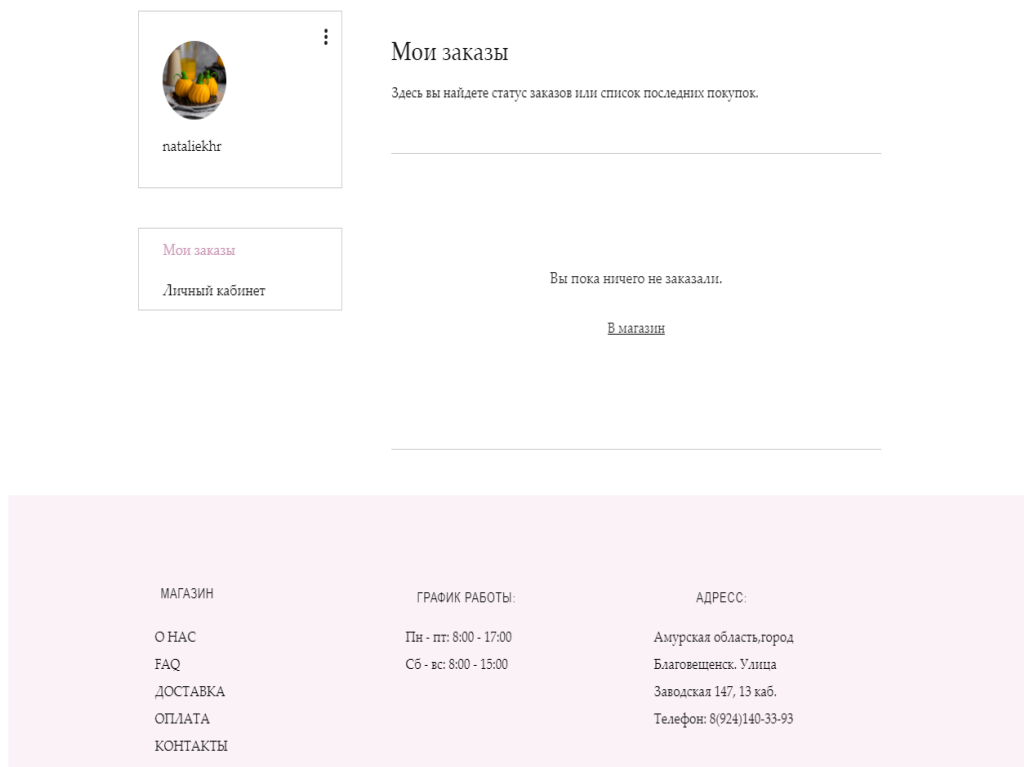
nataliekhr

Мои заказы
Личный кабинет

Мои заказы

Здесь вы найдете статус заказов или список последних покупок.

Вы пока ничего не заказали.

В магазин

МАГАЗИН

О НАС
FAQ
ДОСТАВКА
ОПЛАТА
КОНТАКТЫ

ГРАФИК РАБОТЫ:

Пн - пт: 8:00 - 17:00
Сб - вс: 8:00 - 15:00

АДРЕСС:

Амурская область,город Благовещенск. Улица Заводская 147, 13 каб.
Телефон: 8(924)140-33-93